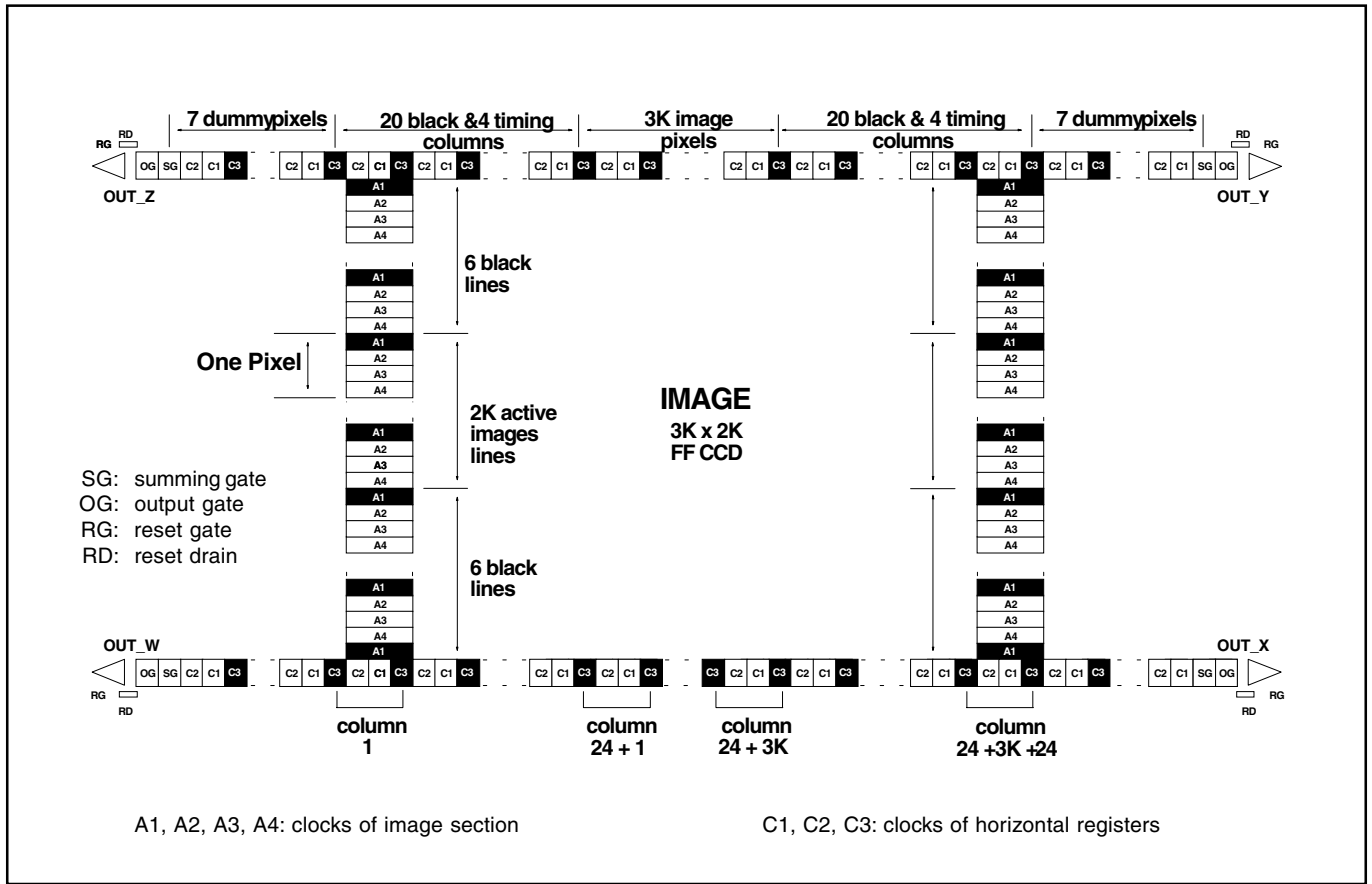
7 dummypixels

20 black &4 timing columns

3K image pixels

20 black & 4 timing columns

7 dummypixels

RG RD

OG SG C2 C1 C3

C2 C1 C3 C2 C1 C3 C2 C1 C3

C2 C1 C3 C2 C1 C3

C2 C1 C3 C2 C1 C3

C2 C1 C3 C2 C1 C3 C2 C1 C3

C2 C1 SG OG

RD RG

OUT_Z

OUT_Y

A1 A2 A3 A4

6 black lines

A1 A2 A3 A4 A1 A2 A3 A4

One Pixel

2K active images lines

IMAGE
3K x 2K
FF CCD

A1 A2 A3 A4 A1 A2 A3 A4

SG: summing gate
OG: output gate
RG: reset gate
RD: reset drain

6 black lines

A1 A2 A3 A4 A1

OUT_W

OUT_X

OG SG C2 C1 C3

C2 C1 C3 C2 C1 C3 C2 C1 C3

C2 C1 C3 C2 C1 C3

C3 C2 C1 C3 C2 C1 C3

C2 C1 C3 C2 C1 C3 C2 C1 C3

C2 C1 SG OG

RG RD

RD RG

column 1

column 24 + 1

column 24 + 3K

column 24 +3K +24

A1, A2, A3, A4: clocks of image section

C1, C2, C3: clocks of horizontal registers